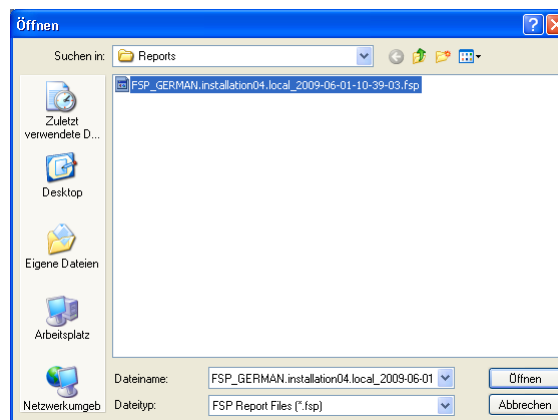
Öffnen

Suchen in: Reports

FSP_GERMAN.installation04.local_2009-06-01-10-39-03.fsp

Zuletzt verwendete D...

Desktop

Eigene Dateien

Arbeitsplatz

Netzwerkumgeb

Dateiname: FSP_GERMAN.installation04.local_2009-06-01

Dateityp: FSP Report Files (*.fsp)

Öffnen

Abbrechen